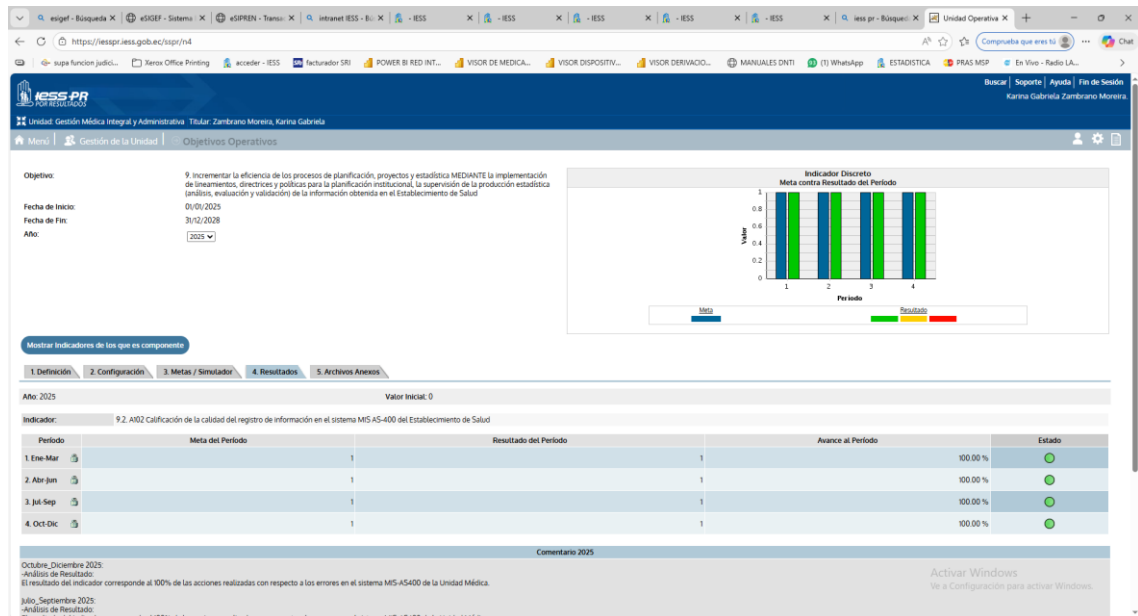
esigef - Búsqueda ×
eSIGEF - Sistema ×
eSIPREN - Transa ×
intranet IESS - Bú ×
- IESS ×
- IESS ×
- IESS ×
- IESS ×
- IESS ×
iess pr - Búsqued ×
Unidad Operativa ×

https://iesspr.iess.gob.ec/sspr/n4

Comprueba que eres tú
Chat

supa funcion judici... | Xerox Office Printing | acceder - IESS | facturador SRI | POWER BI RED INT... | VISOR DE MEDICA... | VISOR DISPOSITIV... | VISOR DERIVACIO... | MANUALES DNTI | (1) WhatsApp | ESTADISTICA | PRAS MSP | En Vivo - Radio LA...

IESS-PR POR RESULTADOS

Buscar | Soporte | Ayuda | Fin de Sesión
Karina Gabriela Zambrano Moreira.

Unidad: Gestión Médica Integral y Administrativa Titular: Zambrano Moreira, Karina Gabriela

Menú | Gestión de la Unidad | Objetivos Operativos

Objetivo: 9. Incrementar la eficiencia de los procesos de planificación, proyectos y estadística MEDIANTE la implementación de lineamientos, directrices y políticas para la planificación institucional, la supervisión de la producción estadística (análisis, evaluación y validación) de la información obtenida en el Establecimiento de Salud

Fecha de Inicio: 01/01/2025

Fecha de Fin: 31/12/2028

Año: 2025

Indicador Discreto
Meta contra Resultado del Período

Valor
1
0.8
0.6
0.4
0.2
0
1 2 3 4
Período

Meta
Resultado

Mostrar Indicadores de los que es componente

1. Definición | 2. Configuración | 3. Metas / Simulador | 4. Resultados | 5. Archivos Anexos

Año: 2025
Valor Inicial: 0

Indicador: 9.2. A102 Calificación de la calidad del registro de información en el sistema MIS AS-400 del Establecimiento de Salud

| Período | Meta del Período | Resultado del Período | Avance al Período | Estado |
|---|---|---|---|---|
| 1. Ene-Mar | 1 | 1 | 100.00 % | |
| 2. Abr-Jun | 1 | 1 | 100.00 % | |
| 3. Jul-Sep | 1 | 1 | 100.00 % | |
| 4. Oct-Dic | 1 | 1 | 100.00 % | |

Comentario 2025

Octubre_Diciembre 2025:
-Análisis de Resultado:
El resultado del indicador corresponde al 100% de las acciones realizadas con respecto a los errores en el sistema MIS-AS400 de la Unidad Médica.

Julio_Septiembre 2025:
-Análisis de Resultado:
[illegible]

Activar Windows
Ve a Configuración para activar Windows.